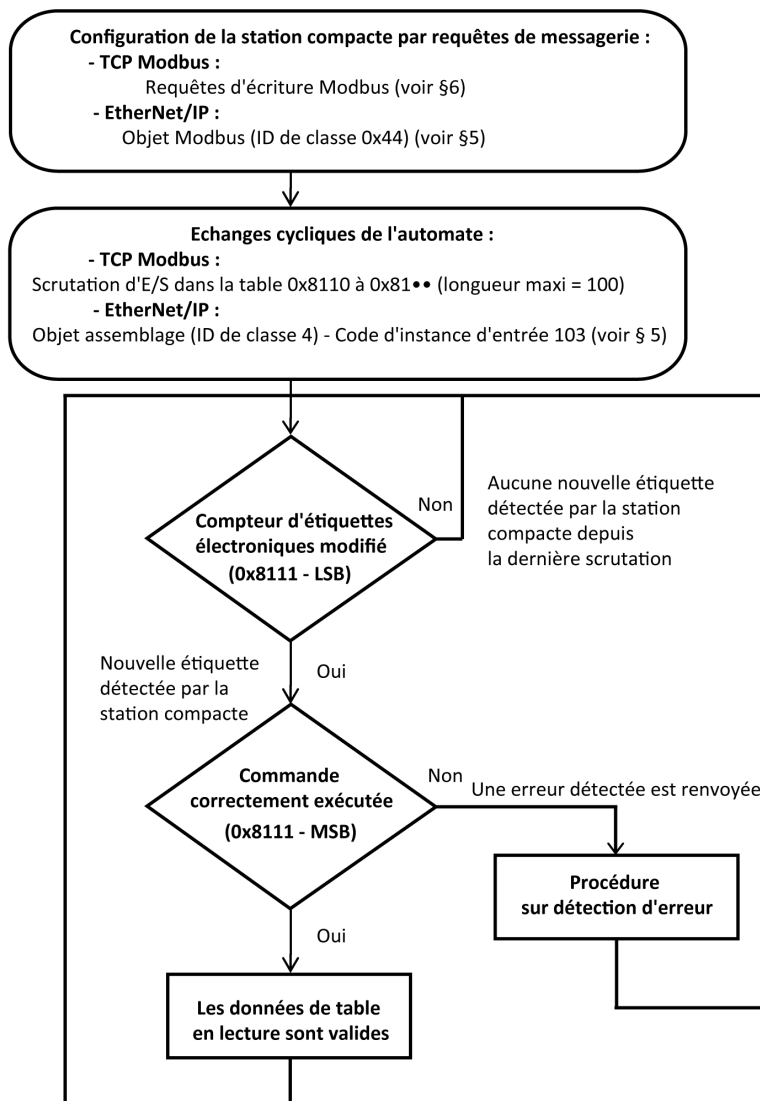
**Configuration de la station compacte par requêtes de messagerie :**
**- TCP Modbus :**
Requêtes d'écriture Modbus (voir §6)
**- EtherNet/IP :**
Objet Modbus (ID de classe 0x44) (voir §5)

**Echanges cycliques de l'automate :**
**- TCP Modbus :**
Scrutation d'E/S dans la table 0x8110 à 0x81•• (longueur maxi = 100)
**- EtherNet/IP :**
Objet assemblage (ID de classe 4) - Code d'instance d'entrée 103 (voir § 5)

**Compteur d'étiquettes électroniques modifié (0x8111 - LSB)**

Non

Aucune nouvelle étiquette détectée par la station compacte depuis la dernière scrutation

Nouvelle étiquette détectée par la station compacte

Oui

**Commande correctement exécutée (0x8111 - MSB)**

Non

Une erreur détectée est renvoyée

**Procédure sur détection d'erreur**

Oui

**Les données de table en lecture sont valides**